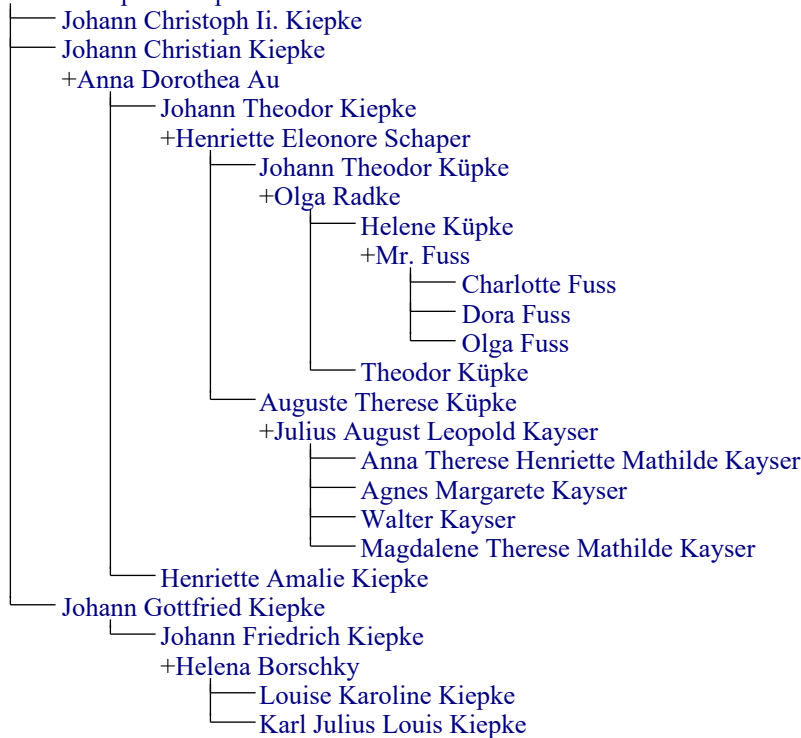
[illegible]
Johann Christoph Ii. Kiepke
Johann Christian Kiepke
+Anna Dorothea Au
Johann Theodor Kiepke
+Henriette Eleonore Schaper
Johann Theodor Küpke
+Olga Radke
Helene Küpke
+Mr. Fuss
Charlotte Fuss
Dora Fuss
Olga Fuss
Theodor Küpke
Auguste Therese Küpke
+Julius August Leopold Kayser
Anna Therese Henriette Mathilde Kayser
Agnes Margarete Kayser
Walter Kayser
Magdalene Therese Mathilde Kayser
Henriette Amalie Kiepke
Johann Gottfried Kiepke
Johann Friedrich Kiepke
+Helena Borschky
Louise Karoline Kiepke
Karl Julius Louis Kiepke